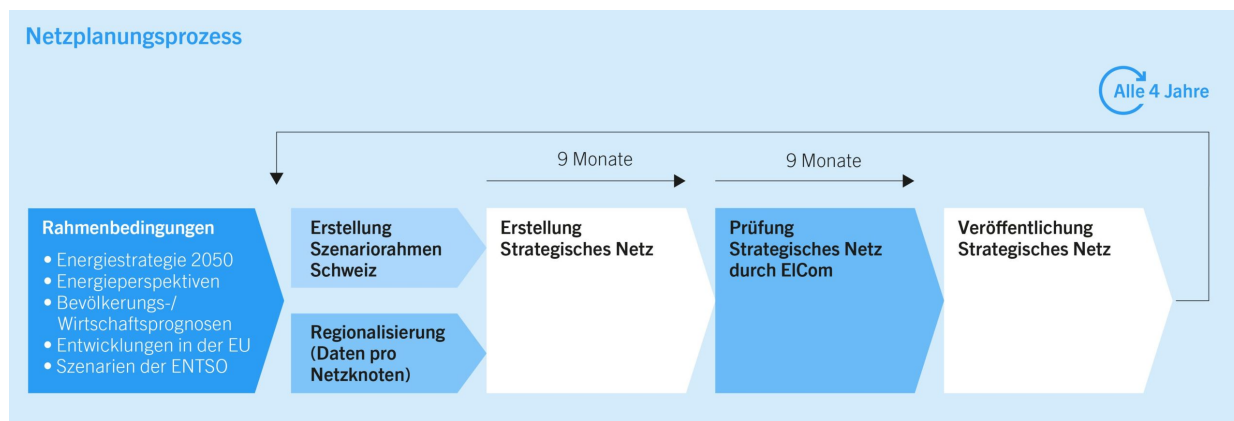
Netzplanungsprozess

Alle 4 Jahre

9 Monate

9 Monate

Rahmenbedingungen
• Energiestrategie 2050
• Energieperspektiven
• Bevölkerungs-/ Wirtschaftsprognosen
• Entwicklungen in der EU
• Szenarien der ENTSO

Erstellung Szenariorahmen Schweiz

Regionalisierung (Daten pro Netzknoten)

Erstellung Strategisches Netz

Prüfung Strategisches Netz durch ElCom

Veröffentlichung Strategisches Netz